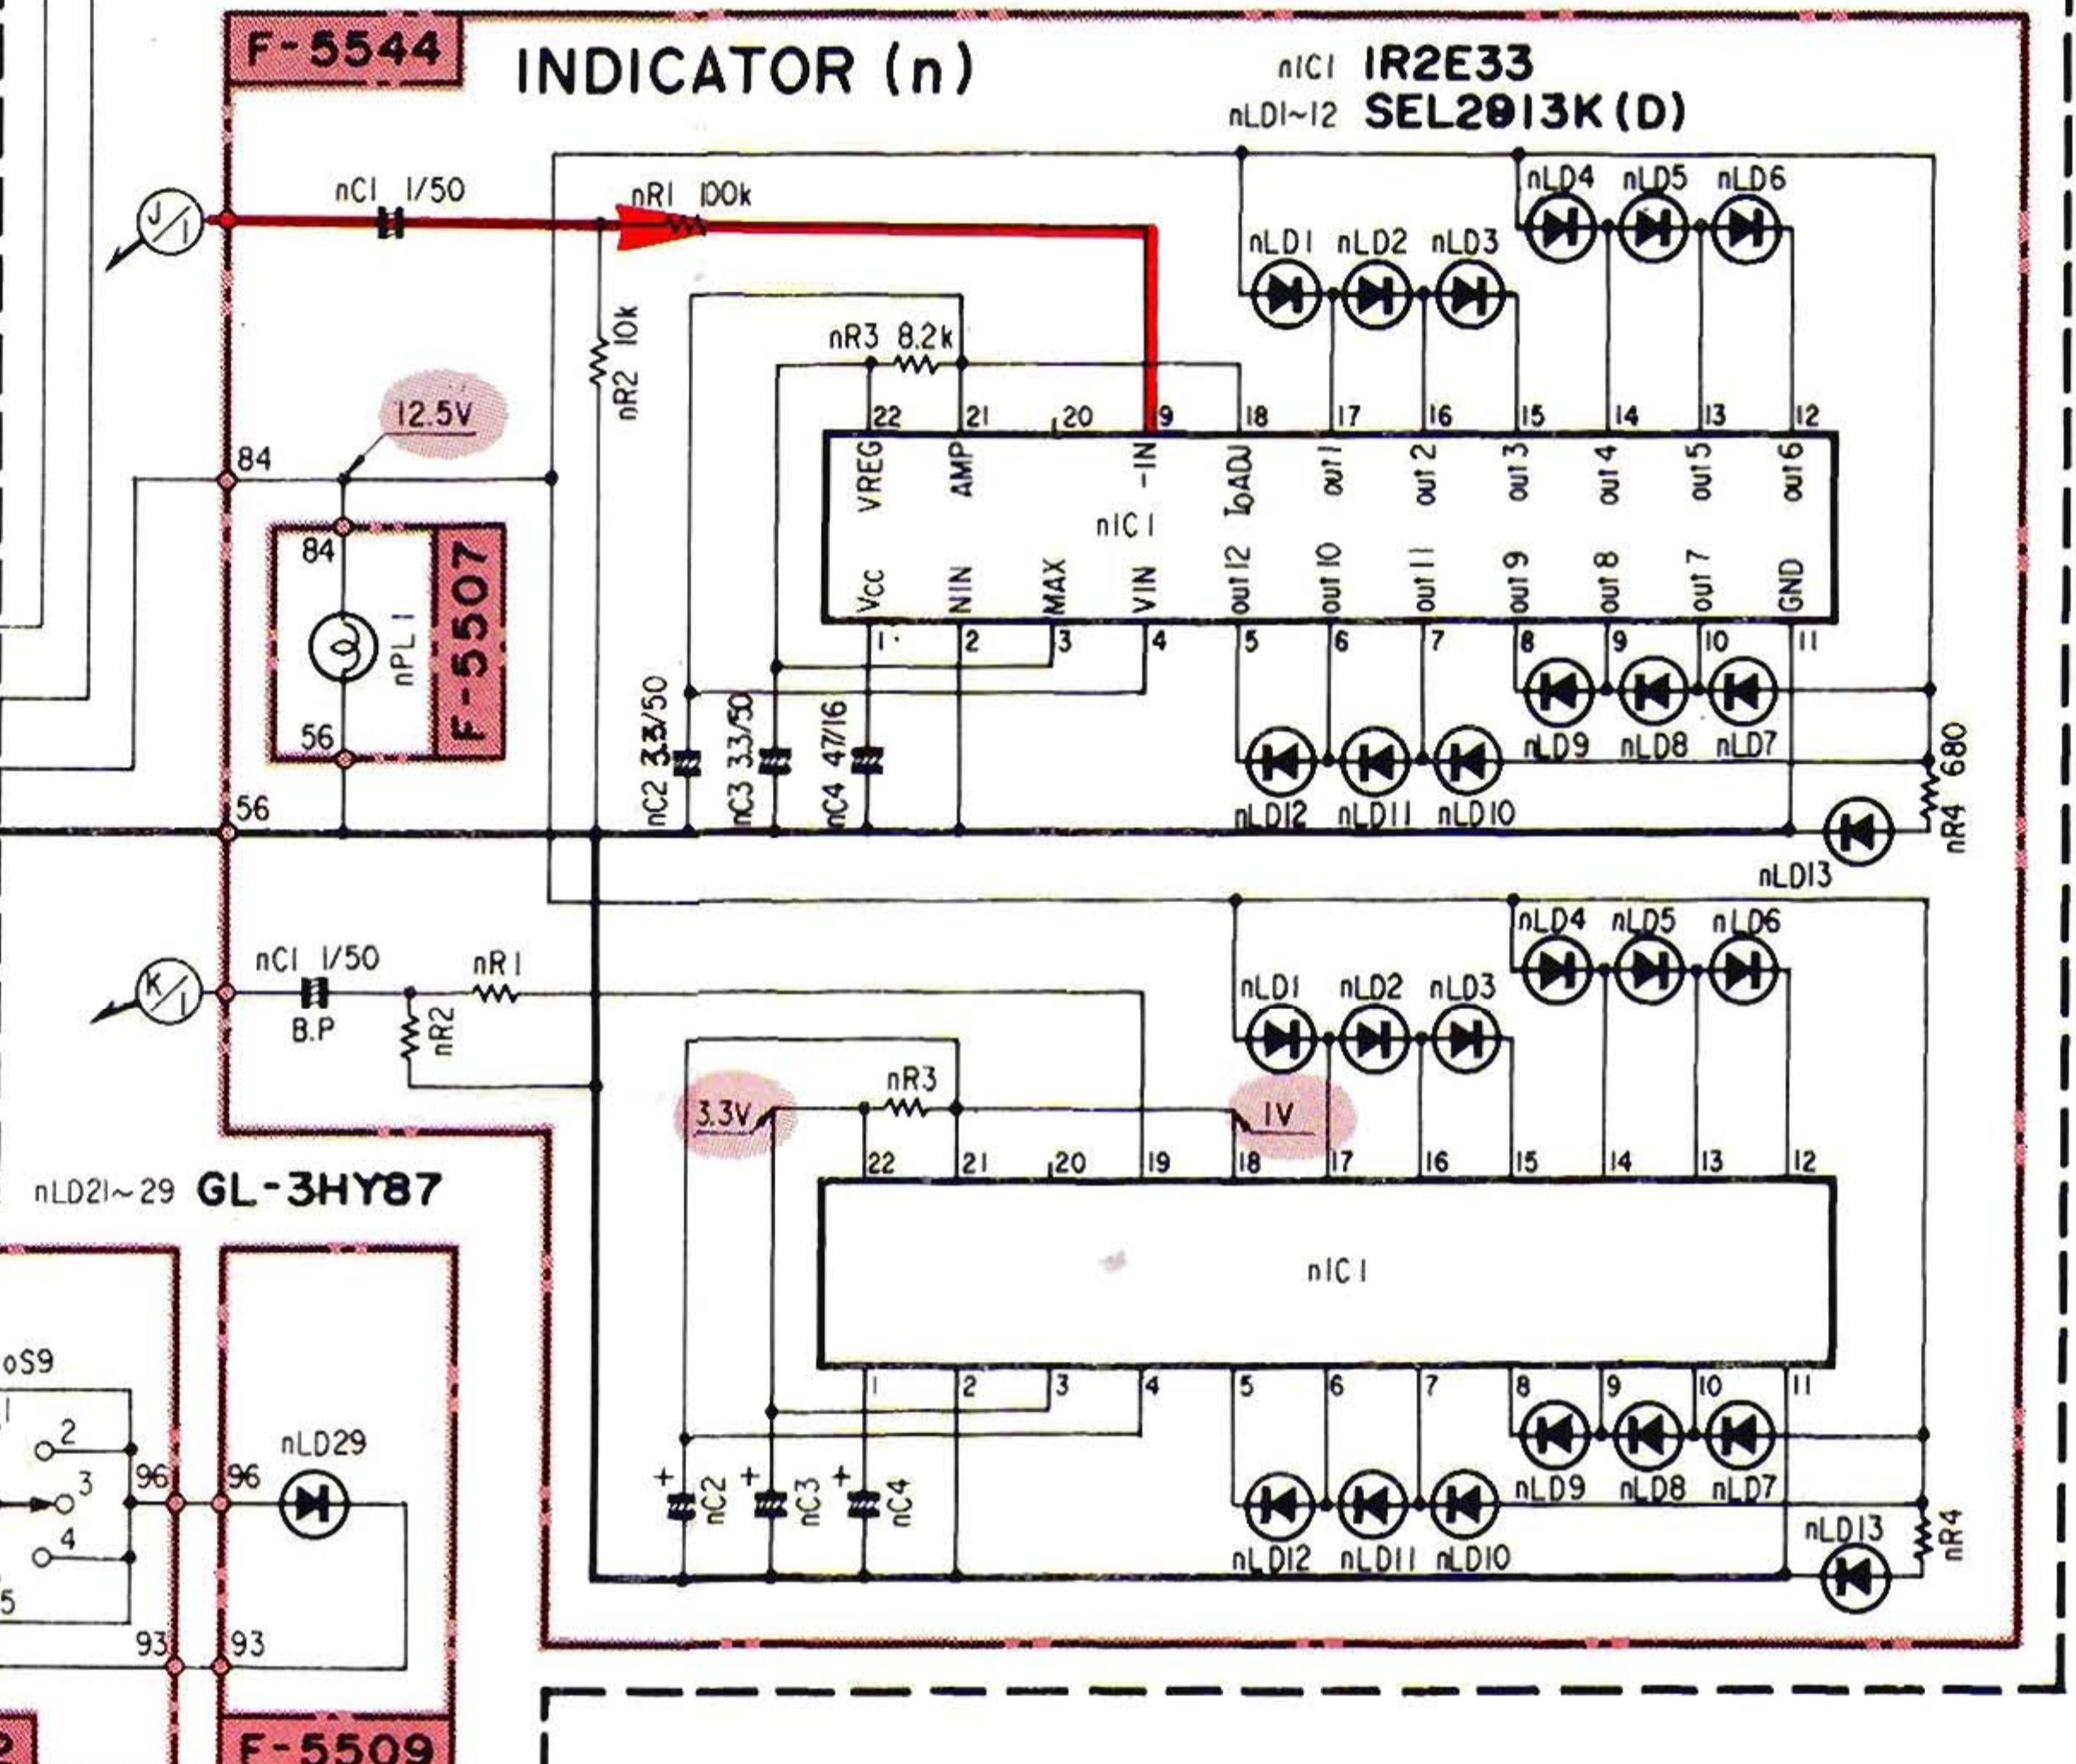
F-5544
INDICATOR (n)
nIC1 IR2E33
nLD1~12 SEL2913K(D)

J/1
nC1 1/50
nR1 100k
nR2 10k
nR3 8.2k
12.5V
84
84
nPL1
F-5507
56
56
nC2 3.3/50
nC3 3.3/50
nC4 47/16

22 21 20 19 18 17 16 15 14 13 12
VREG AMP -IN IOADJ out1 out2 out3 out4 out5 out6
nIC1
Vcc NIN MAX VIN out12 out10 out11 out9 out8 out7 GND
1 2 3 4 5 6 7 8 9 10 11

nLD1 nLD2 nLD3
nLD4 nLD5 nLD6
nLD9 nLD8 nLD7
nLD12 nLD11 nLD10
680
nR4
nLD13

K/1
nC1 1/50
B.P
nR1
nR2
nLD1 nLD2 nLD3
nLD4 nLD5 nLD6
3.3V
nR3
1V
22 21 20 19 18 17 16 15 14 13 12
nIC1
1 2 3 4 5 6 7 8 9 10 11
nC2 nC3 nC4
nLD9 nLD8 nLD7
nLD12 nLD11 nLD10
nLD13
nR4

nLD21~29 GL-3HY87
oS9
2
3
4
5
96
96
nLD29
93
93
F-5509